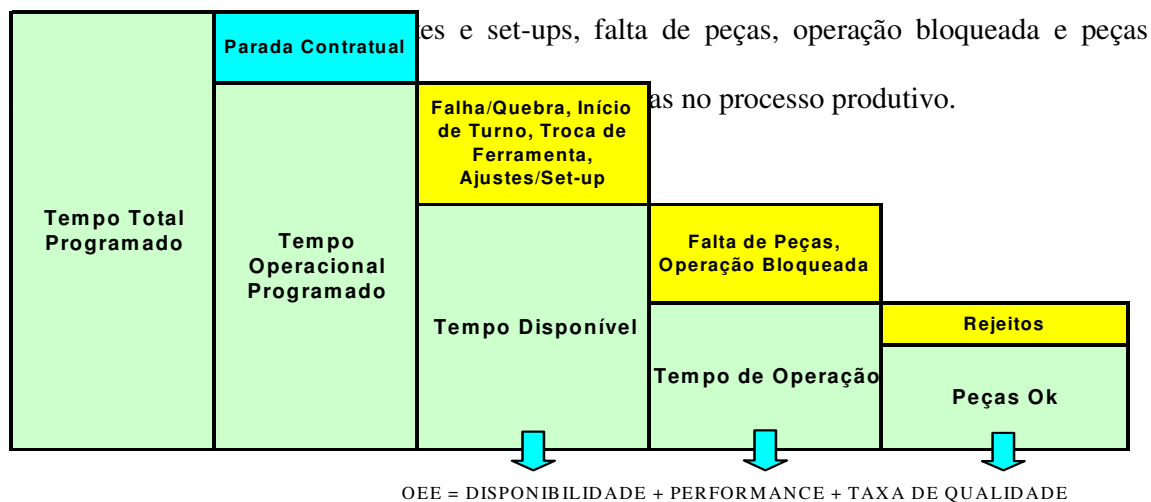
Parada Contratual

es e set-ups, falta de peças, operação bloqueada e peças

Falha/Quebra, Início de Turno, Troca de Ferramenta, Ajustes/Set-up

as no processo produtivo.

Tempo Total Programado

Tempo Operacional Programado

Tempo Disponível

Falta de Peças, Operação Bloqueada

Tempo de Operação

Rejeitos

Peças Ok

OEE = DISPONIBILIDADE + PERFORMANCE + TAXA DE QUALIDADE